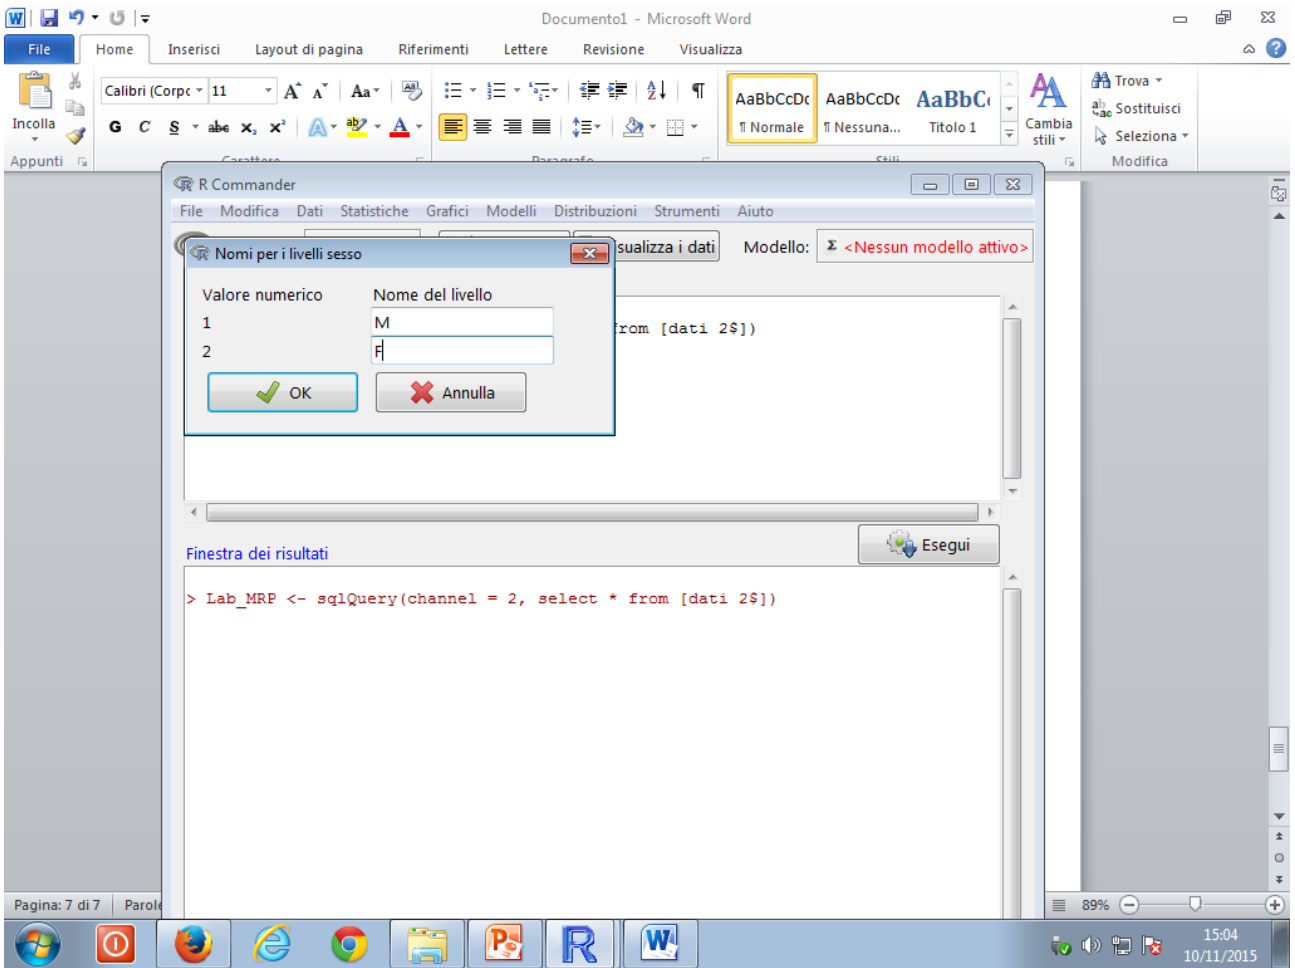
Documento1 - Microsoft Word

File | Home | Inserisci | Layout di pagina | Riferimenti | Lettere | Revisione | Visualizza

Incolla
Appunti
Calibri (Corpo | 11
G C S abc $x_2$ $x^2$
Carattere
Paragrafo
AaBbCcDc ¶ Normale | AaBbCcDc ¶ Nessuna... | AaBbC Titolo 1
Cambia stili
Stili
Trova
Sostituisci
Seleziona
Modifica

R Commander
File Modifica Dati Statistiche Grafici Modelli Distribuzioni Strumenti Aiuto
sualizza i dati
Modello: Σ <Nessun modello attivo>

Nomi per i livelli sesso
Valore numerico | Nome del livello
1 | M
2 | F
OK
Annulla

from [dati 2$])

Esegui
Finestra dei risultati
> Lab_MRP <- sqlQuery(channel = 2, select * from [dati 2$])

Pagina: 7 di 7 | Parole
89%
15:04
10/11/2015